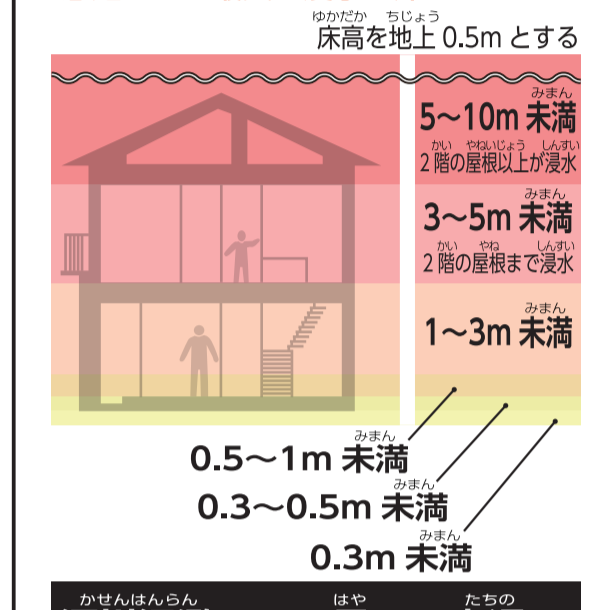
ゆかだか ちじょう
床高を地上 0.5m とする

みまん
5～10m 未満
かい やねいじょう しんすい
2階の屋根以上が浸水

みまん
3～5m 未満
かい やね しんすい
2階の屋根まで浸水

みまん
1～3m 未満

みまん
0.5～1m 未満
みまん
0.3～0.5m 未満
みまん
0.3m 未満

かせんはんらん はや たちの
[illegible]